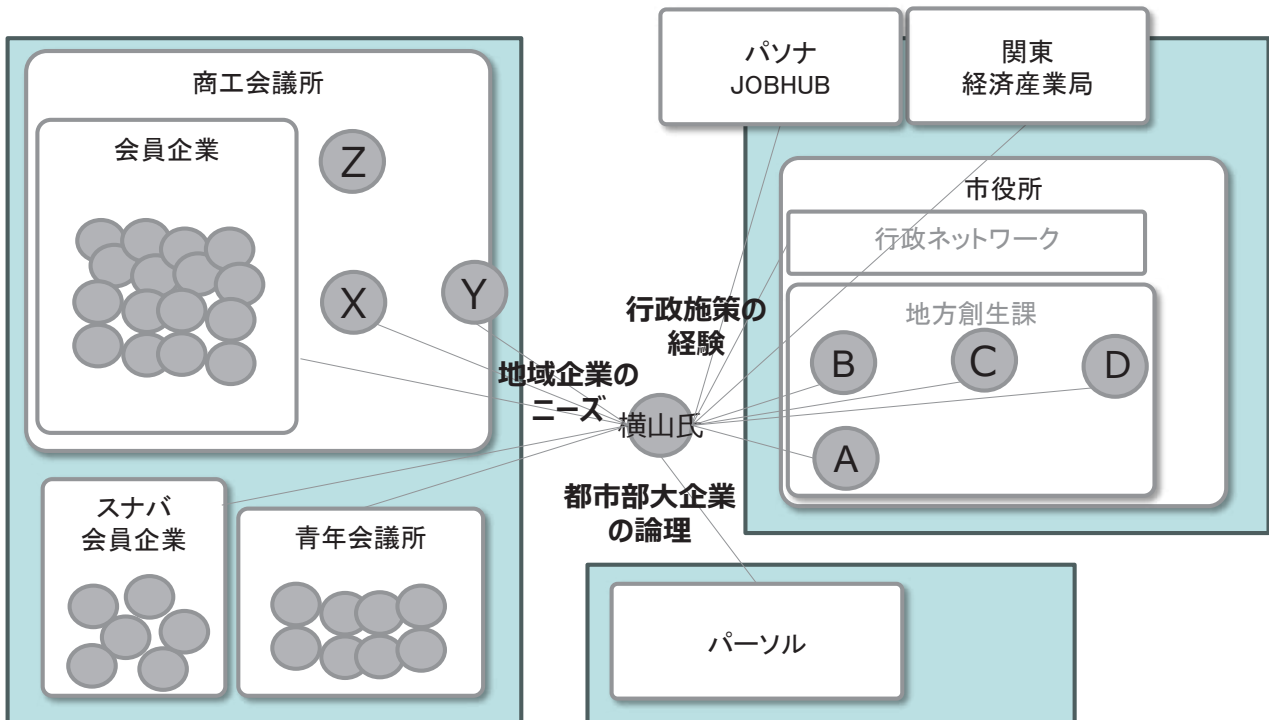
商工会議所

会員企業

Z

X

Y

パソナ
JOBHUB

関東
経済産業局

市役所

行政ネットワーク

地方創生課

行政施策の
経験

B

C

D

地域企業の
ニーズ

横山氏

A

都市部大企業
の論理

スナバ
会員企業

青年会議所

パーソル